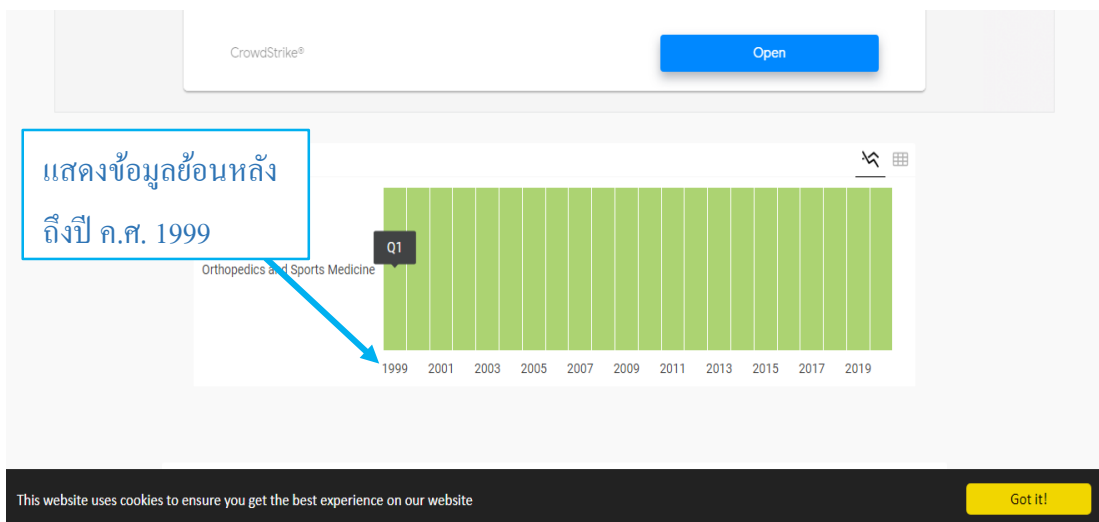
CrowdStrike®

Open

แสดงข้อมูลย้อนหลัง
ถึงปี ค.ศ. 1999

Q1

Orthopedics and Sports Medicine

1999 2001 2003 2005 2007 2009 2011 2013 2015 2017 2019

This website uses cookies to ensure you get the best experience on our website

Got it!